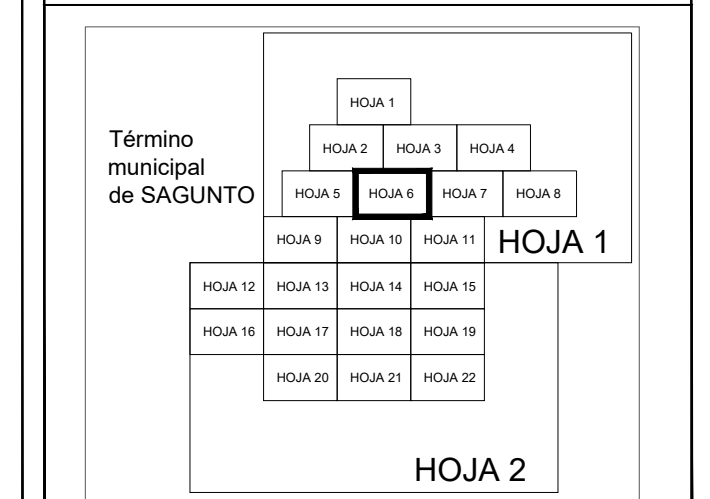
Término municipal de SAGUNTO

HOJA 1

HOJA 2 HOJA 3 HOJA 4

HOJA 5 HOJA 6 HOJA 7 HOJA 8

HOJA 9 HOJA 10 HOJA 11

HOJA 1

HOJA 12 HOJA 13 HOJA 14 HOJA 15

HOJA 16 HOJA 17 HOJA 18 HOJA 19

HOJA 20 HOJA 21 HOJA 22

HOJA 2